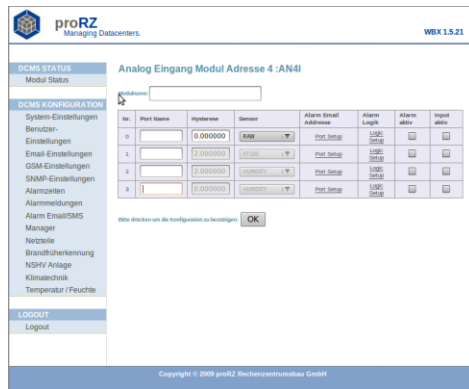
proRZ
Managing Datacenters.

WBX 1.5.21

DCMS STATUS
Modul Status

DCMS KONFIGURATION
System-Einstellungen
Benutzer-Einstellungen
Email-Einstellungen
GSM-Einstellungen
SNMP-Einstellungen
Alarmzeiten
Alarmmeldungen
Alarm Email/SMS Manager
Netzteile
Brandfrüherkennung
NSHV Anlage
Klimatechnik
Temperatur / Feuchte

LOGOUT
Logout

Analog Eingang Modul Adresse 4 :AN4I

Modulname:

| Nr. | Port Name | Hysterese | Sensor | Alarm Email Addresse | Alarm Logik | Alarm aktiv | Input aktiv |
|---|---|---|---|---|---|---|---|
| 0 | | 0.000000 | RAW | Port Setup | Logic Setup | | |
| 1 | | 2.000000 | PT100 | Port Setup | Logic Setup | | |
| 2 | | 2.000000 | HUMIDITY | Port Setup | Logic Setup | | |
| 3 | | 0.000000 | HUMIDITY | Port Setup | Logic Setup | | |

Bitte drücken um die Konfiguration zu bestätigen OK

Copyright © 2009 proRZ Rechenzentrumsbau GmbH